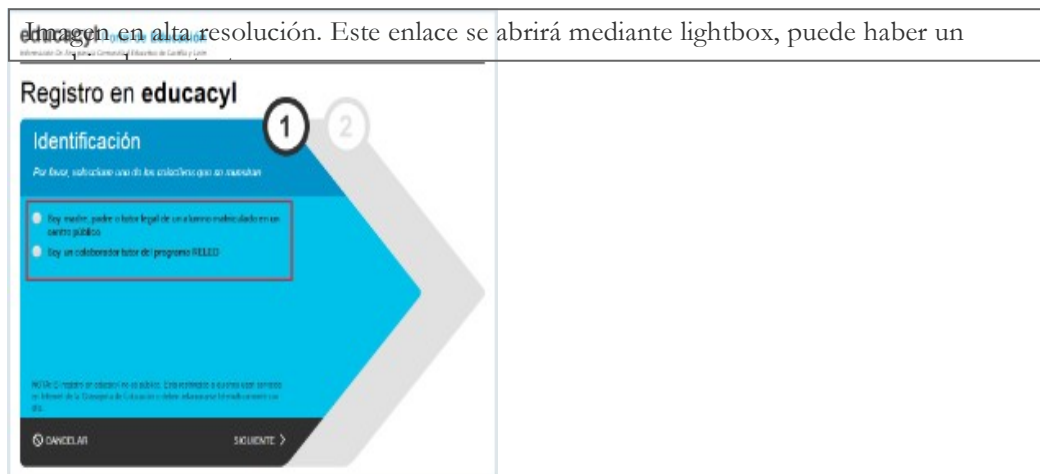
Imagen en alta resolución. Este enlace se abrirá mediante lightbox, puede haber un

educacyl

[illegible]

Registro en educacyl

1

2

Identificación

Por favor, seleccione uno de los colectivos que se muestran

Soy madre, padre o tutor legal de un alumno matriculado en un centro público

Soy un colaborador tutor del programa RELEO

NOTA: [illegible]

CANCELAR

SIGUIENTE